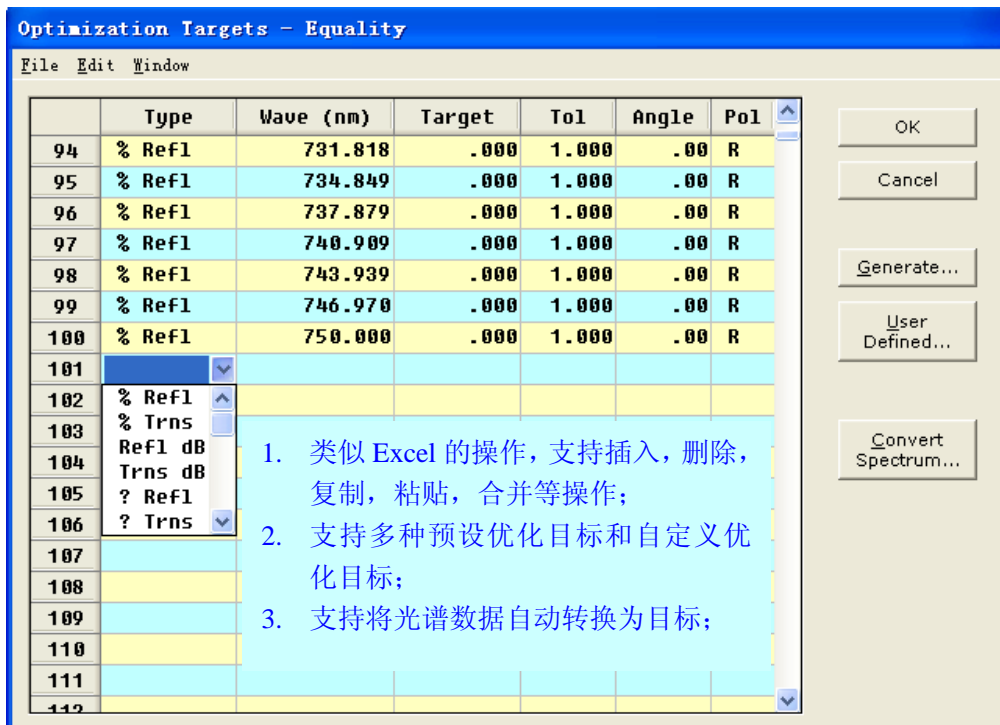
Optimization Targets - Equality

File Edit Window

| | Type | Wave (nm) | Target | Tol | Angle | Pol |
|---|---|---|---|---|---|---|
| 94 | % Refl | 731.818 | .000 | 1.000 | .00 | R |
| 95 | % Refl | 734.849 | .000 | 1.000 | .00 | R |
| 96 | % Refl | 737.879 | .000 | 1.000 | .00 | R |
| 97 | % Refl | 740.909 | .000 | 1.000 | .00 | R |
| 98 | % Refl | 743.939 | .000 | 1.000 | .00 | R |
| 99 | % Refl | 746.970 | .000 | 1.000 | .00 | R |
| 100 | % Refl | 750.000 | .000 | 1.000 | .00 | R |
| 101 | | | | | | |
| 102 | | | | | | |
| 103 | | | | | | |
| 104 | | | | | | |
| 105 | | | | | | |
| 106 | | | | | | |
| 107 | | | | | | |
| 108 | | | | | | |
| 109 | | | | | | |
| 110 | | | | | | |
| 111 | | | | | | |
| 112 | | | | | | |

% Refl
% Trns
Refl dB
Trns dB
? Refl
? Trns

OK
Cancel
Generate...
User Defined...
Convert Spectrum...

1. 类似 Excel 的操作，支持插入，删除，复制，粘贴，合并等操作；
2. 支持多种预设优化目标和自定义优化目标；
3. 支持将光谱数据自动转换为目标；